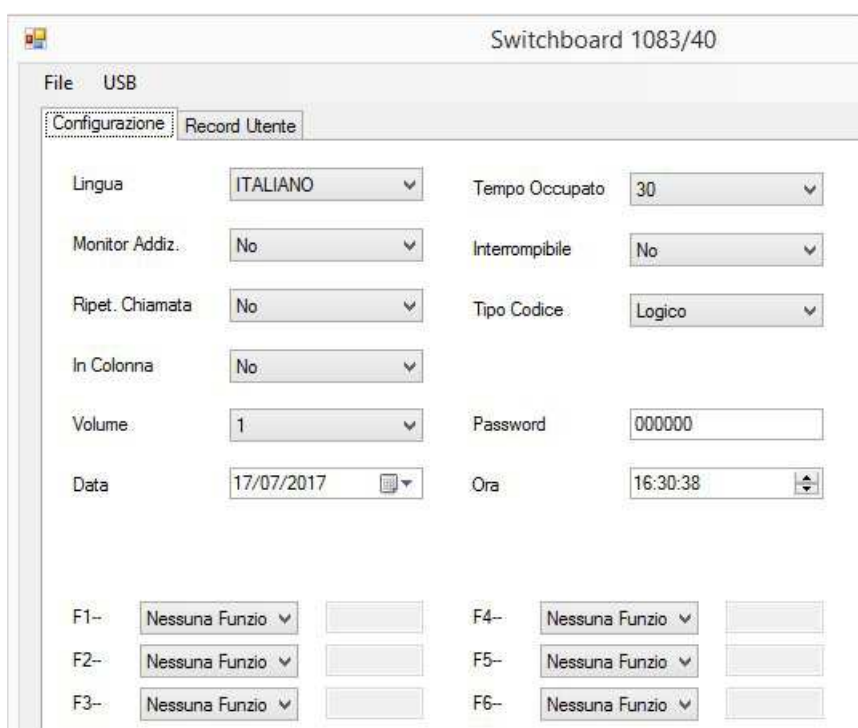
Switchboard 1083/40

File USB

Configurazione | Record Utente

Lingua ITALIANO

Tempo Occupato 30

Monitor Addiz. No

Interrompibile No

Ripet. Chiamata No

Tipo Codice Logico

In Colonna No

Volume 1

Password 000000

Data 17/07/2017

Ora 16:30:38

F1-- Nessuna Funzio

F4-- Nessuna Funzio

F2-- Nessuna Funzio

F5-- Nessuna Funzio

F3-- Nessuna Funzio

F6-- Nessuna Funzio